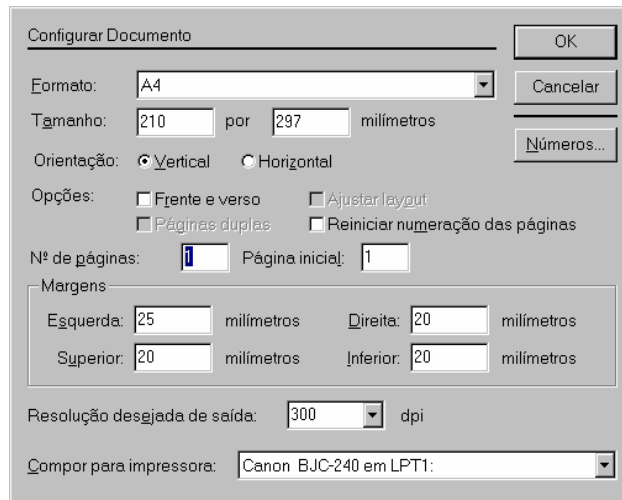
Configurar Documento

OK

Cancelar

Números...

Formato: A4

Tamanho: 210 por 297 milímetros

Orientação: Vertical Horizontal

Opções: Frente e verso Ajustar layout

Páginas duplas Reiniciar numeração das páginas

Nº de páginas: 1 Página inicial: 1

Margens

Esquerda: 25 milímetros Direita: 20 milímetros

Superior: 20 milímetros Inferior: 20 milímetros

Resolução desejada de saída: 300 dpi

Compor para impressora: Canon BJC-240 em LPT1: